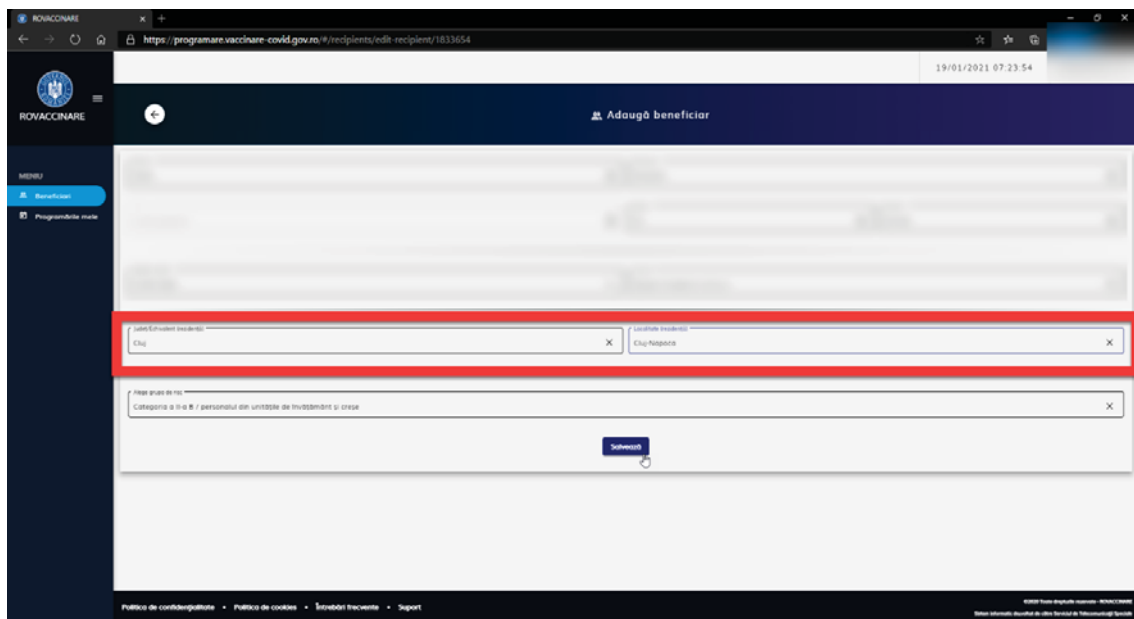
ROVACCINARE

https://programare.vaccinare-covid.gov.ro/#/recipients/edit-recipient/1833654

19/01/2021 07:23:54

ROVACCINARE

MENIU

Beneficiari

Programările mele

Adaugă beneficiar

Județ/Echivalent Județ reședință

Cluj

Localitate reședință

Cluj-Napoca

Alege grupa de risc

Categoria a II-a B / personalul din unitățile de învățământ și creșe

Salvează

Politica de confidențialitate • Politica de cookies • Întrebări frecvente • Suport

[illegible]